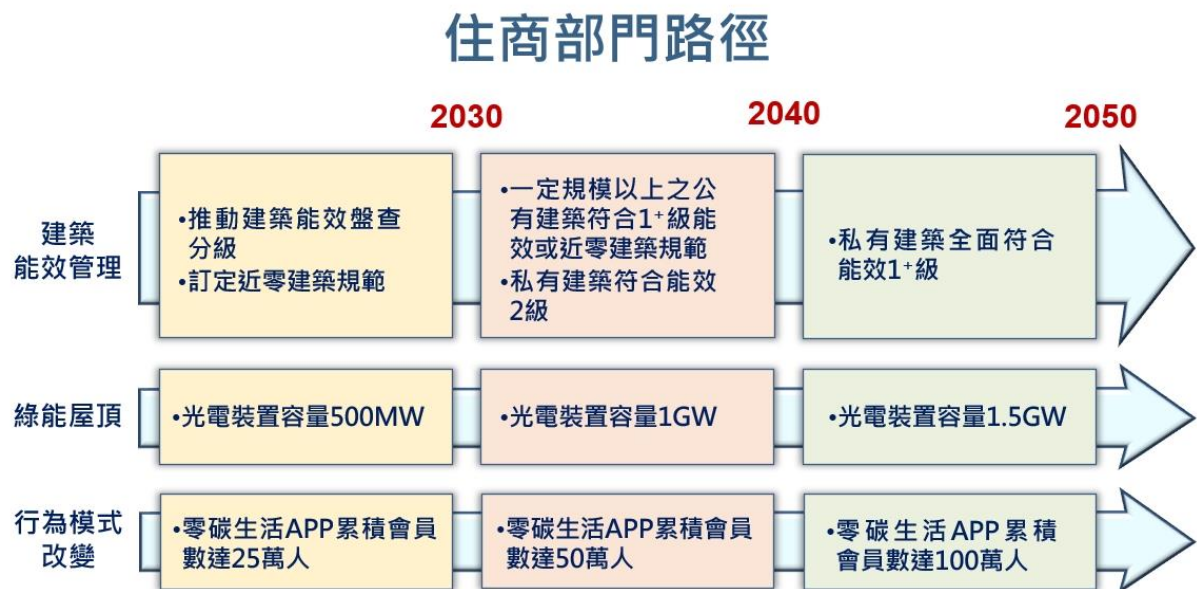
住商部門路徑

2030 2040 2050

| | 2030 | 2040 | 2050 |
|---|---|---|---|
| 建築能效管理 | •推動建築能效盤查分級<br>•訂定近零建築規範 | •一定規模以上之公有建築符合$1^+$級能效或近零建築規範<br>•私有建築符合能效2級 | •私有建築全面符合能效$1^+$級 |
| 綠能屋頂 | •光電裝置容量500MW | •光電裝置容量1GW | •光電裝置容量1.5GW |
| 行為模式改變 | •零碳生活APP累積會員數達25萬人 | •零碳生活APP累積會員數達50萬人 | •零碳生活APP累積會員數達100萬人 |